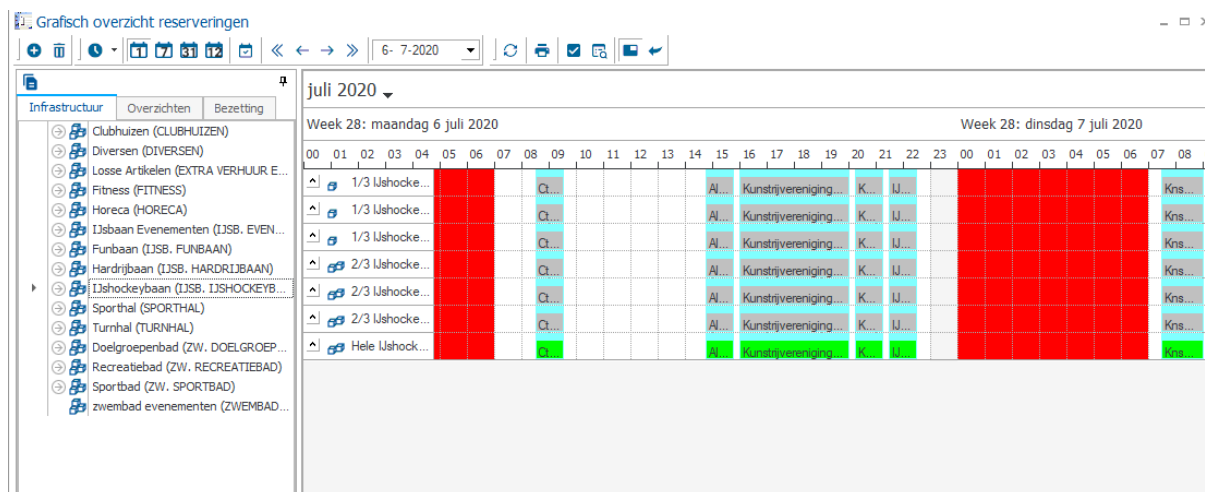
Grafisch overzicht reserveringen

6- 7-2020

Infrastructuur | Overzichten | Bezetting

Clubhuizen (CLUBHUIZEN)
Diversen (DIVERSEN)
Losse Artikelen (EXTRA VERHUUR E...
Fitness (FITNESS)
Horeca (HORECA)
IJsbaan Evenementen (IJSB. EVEN...
Funbaan (IJSB. FUNBAAN)
Hardrijbaan (IJSB. HARDRIJBAAN)
IJshockeybaan (IJSB. IJSHOCKEYB...
Sporthal (SPORTHAL)
Turnhal (TURNHAL)
Doelgroepenbad (ZW. DOELGROEP...
Recreatiebad (ZW. RECREATIEBAD)
Sportbad (ZW. SPORTBAD)
zwembad evenementen (ZWEMBAD...

juli 2020

Week 28: maandag 6 juli 2020

Week 28: dinsdag 7 juli 2020

00 01 02 03 04 05 06 07 08 09 10 11 12 13 14 15 16 17 18 19 20 21 22 23 00 01 02 03 04 05 06 07 08

1/3 IJshocke... Ct... Al... Kunstrijvereniging... K... IJ... Kns...
1/3 IJshocke... Ct... Al... Kunstrijvereniging... K... IJ... Kns...
1/3 IJshocke... Ct... Al... Kunstrijvereniging... K... IJ... Kns...
2/3 IJshocke... Ct... Al... Kunstrijvereniging... K... IJ... Kns...
2/3 IJshocke... Ct... Al... Kunstrijvereniging... K... IJ... Kns...
2/3 IJshocke... Ct... Al... Kunstrijvereniging... K... IJ... Kns...
Hele IJshock... Ct... Al... Kunstrijvereniging... K... IJ... Kns...